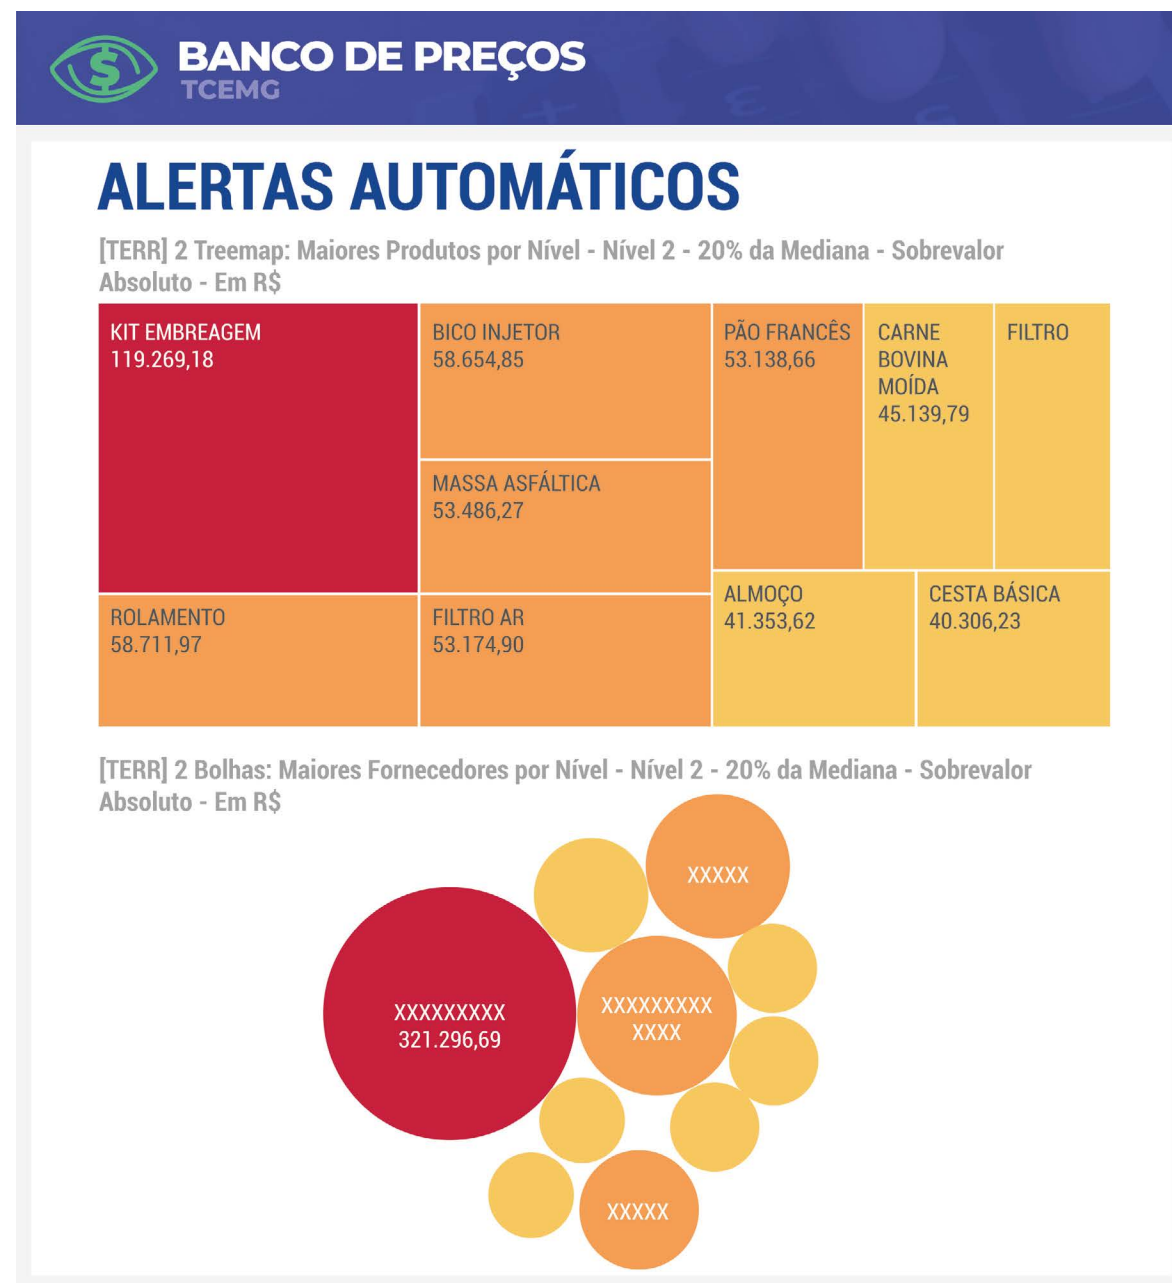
BANCO DE PREÇOS
TCEMG

ALERTAS AUTOMÁTICOS

[TERR] 2 Treemap: Maiores Produtos por Nível - Nível 2 - 20% da Mediana - Sobrevalor Absoluto - Em R$

KIT EMBREAGEM
119.269,18

BICO INJETOR
58.654,85

MASSA ASFÁLTICA
53.486,27

PÃO FRANCÊS
53.138,66

CARNE BOVINA MOÍDA
45.139,79

FILTRO

ROLAMENTO
58.711,97

FILTRO AR
53.174,90

ALMOÇO
41.353,62

CESTA BÁSICA
40.306,23

[TERR] 2 Bolhas: Maiores Fornecedores por Nível - Nível 2 - 20% da Mediana - Sobrevalor Absoluto - Em R$

XXXXX

XXXXXXXXX
321.296,69

XXXXXXXXX
XXXX

XXXXX